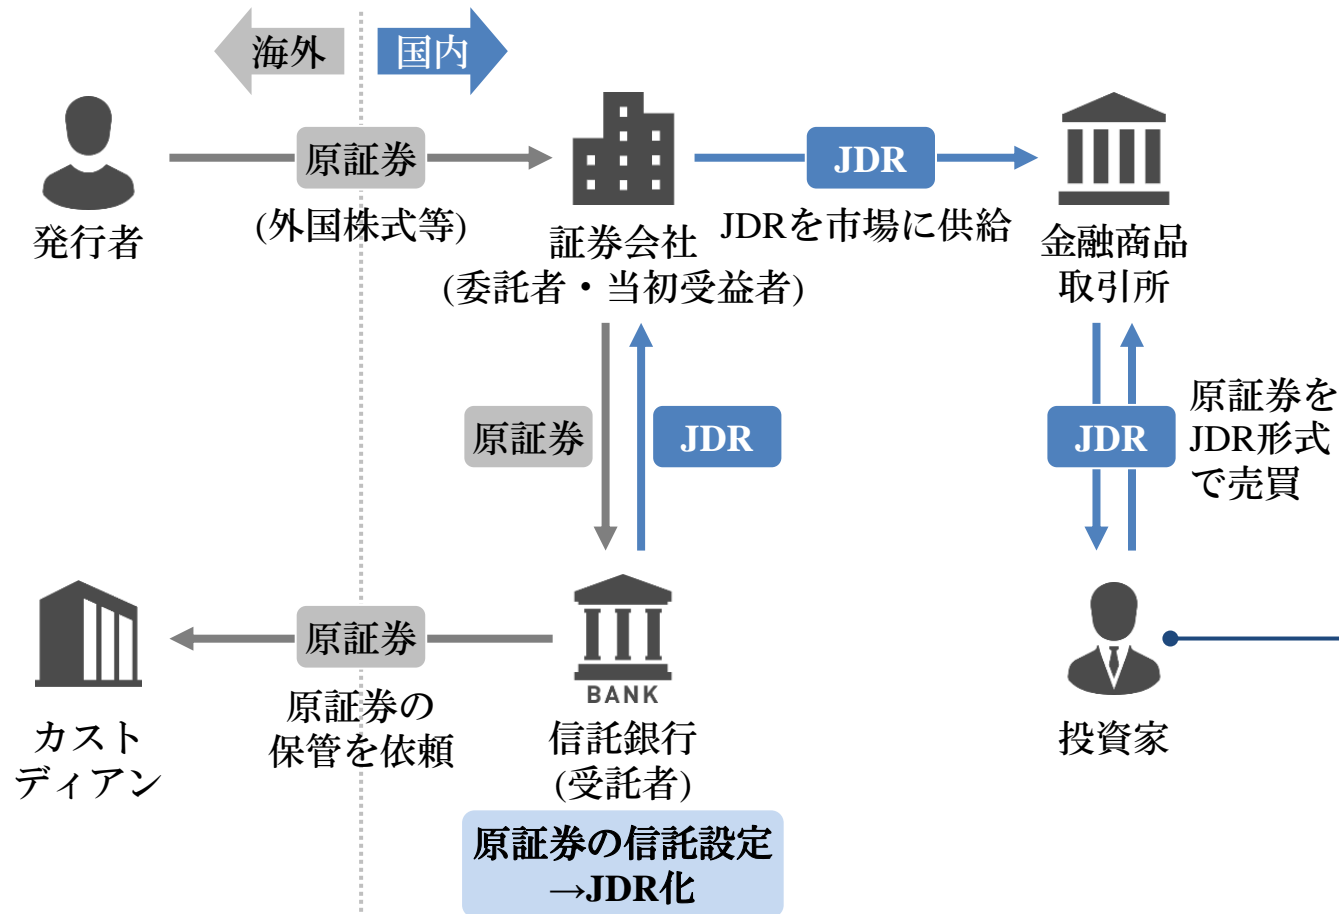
海外

国内

原証券

(外国株式等)

発行者

証券会社
(委託者・当初受益者)

JDR

JDRを市場に供給

金融商品
取引所

原証券

JDR

JDR

原証券を
JDR形式
で売買

原証券

原証券の
保管を依頼

カスト
ディアン

BANK

信託銀行
(受託者)

投資家

原証券の信託設定
→JDR化